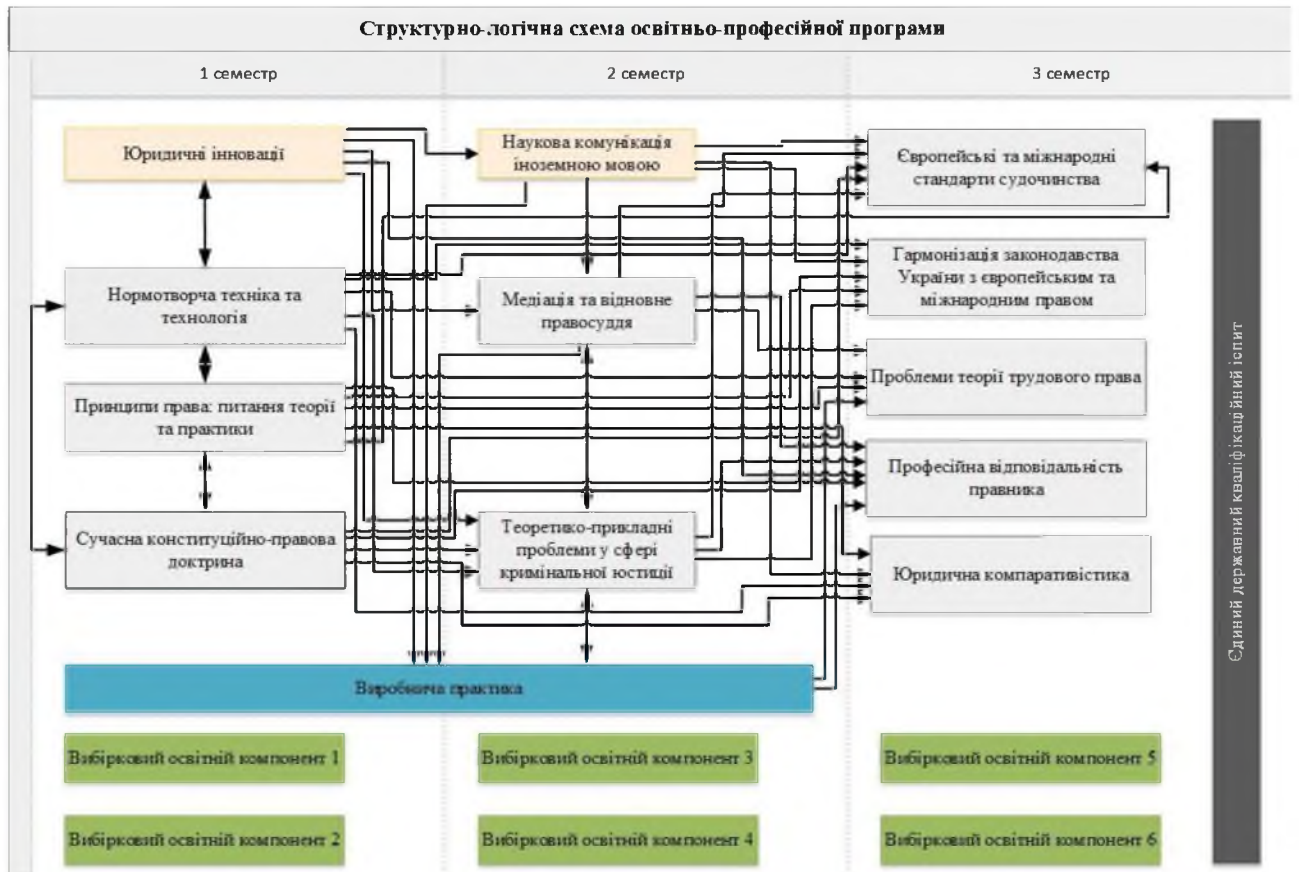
Структурно-логічна схема освітньо-професійної програми

1 семестр

2 семестр

3 семестр

Юридичні інновації

Наукова комунікація іноземною мовою

Європейські та міжнародні стандарти судочинства

Гармонізація законодавства України з європейським та міжнародним правом

Нормотворча техніка та технологія

Медіація та відновне правосуддя

Проблеми теорії трудового права

Принципи права: питання теорії та практики

Професійна відповідальність правника

Сучасна конституційно-правова доктрина

Теоретико-прикладні проблеми у сфері кримінальної юстиції

Юридична компаративістика

Виробнича практика

Вибірковий освітній компонент 1

Вибірковий освітній компонент 3

Вибірковий освітній компонент 5

Вибірковий освітній компонент 2

Вибірковий освітній компонент 4

Вибірковий освітній компонент 6

Єдиний державний кваліфікаційний іспит